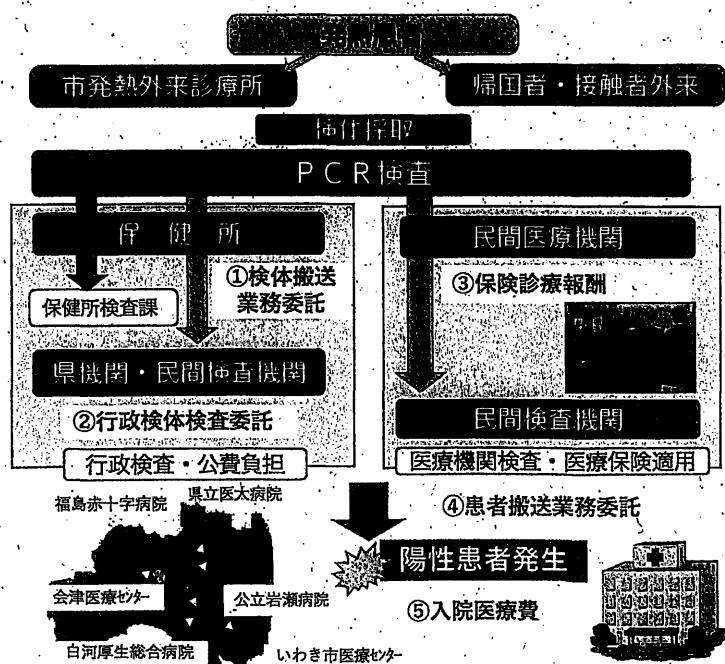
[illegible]

市発熱外来診療所

帰国者・接触者外来

検体採取

PCR検査

保健所

①検体搬送業務委託

保健所検査課

県機関・民間検査機関

②行政検体検査委託

行政検査・公費負担

民間医療機関

③保険診療報酬

民間検査機関

医療機関検査・医療保険適用

福島赤十字病院

県立医大病院

④患者搬送業務委託

陽性患者発生

会津医療センター

公立岩瀬病院

⑤入院医療費

白河厚生総合病院

いわき市医療センター